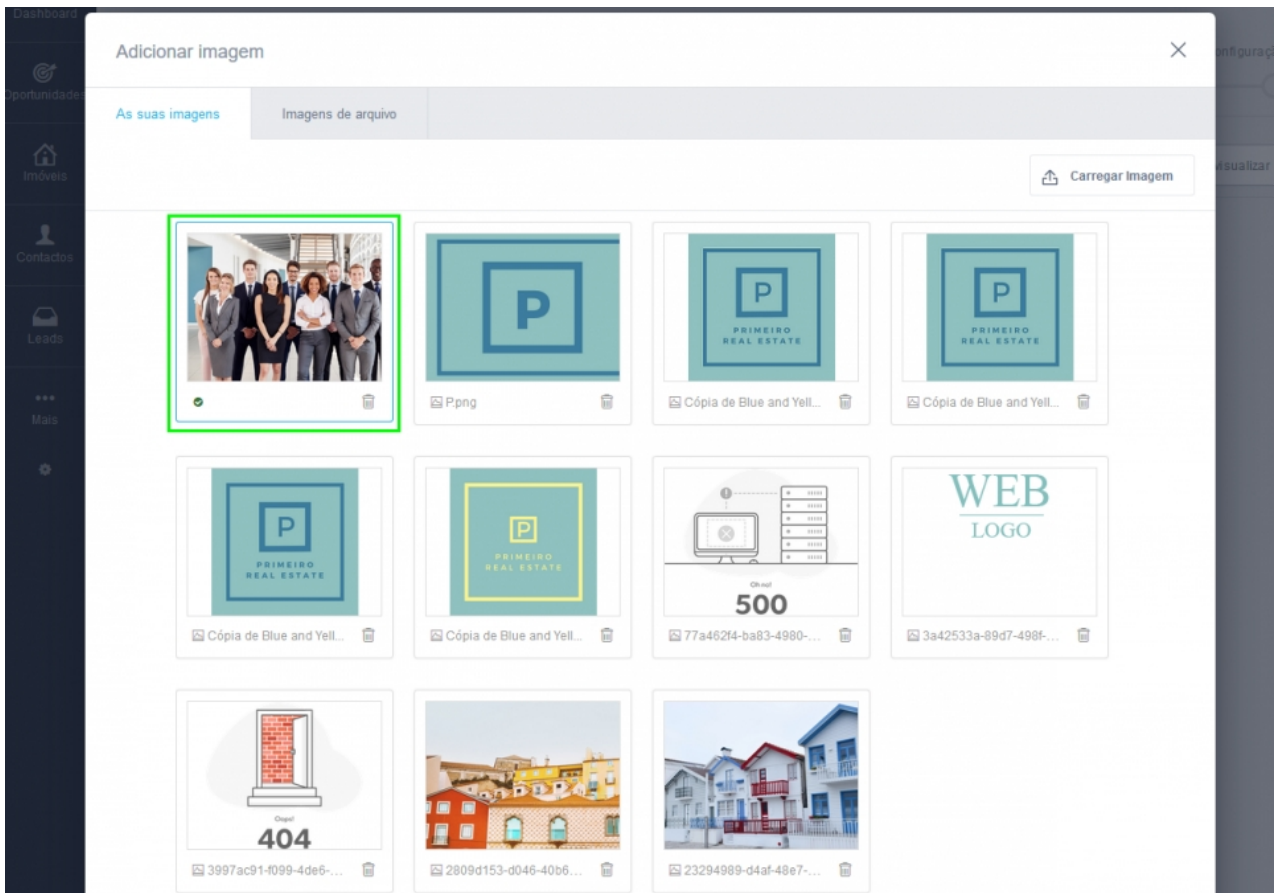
Dashboard
Oportunidades
Imóveis
Contactos
Leads
Mais

onfiguraç
isualizar

Adicionar imagem

As suas imagens
Imagens de arquivo

Carregar Imagem

P
P.png

P
PRIMEIRO
REAL ESTATE
Cópia de Blue and Yell...

P
PRIMEIRO
REAL ESTATE
Cópia de Blue and Yell...

P
PRIMEIRO
REAL ESTATE
Cópia de Blue and Yell...

P
PRIMEIRO
REAL ESTATE
Cópia de Blue and Yell...

Oh no!
500
77a462f4-ba83-4980-...

WEB
LOGO
3a42533a-89d7-498f-...

Oops!
404
3997ac91-f099-4de6-...

2809d153-d046-40b6...

23294989-d4af-48e7-...